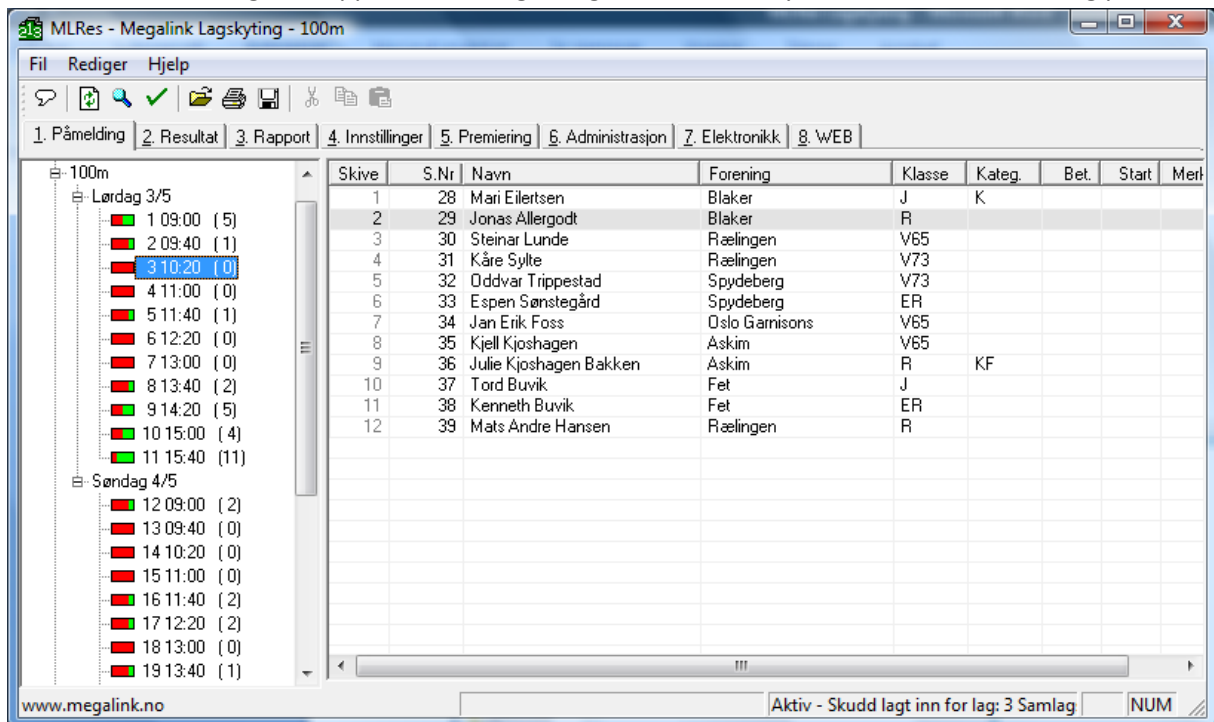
MLRes - Megalink Lagskyting - 100m

Fil Rediger Hjelp

1. Påmelding | 2. Resultat | 3. Rapport | 4. Innstillinger | 5. Premiering | 6. Administrasjon | 7. Elektronikk | 8. WEB

100m
Lørdag 3/5
1 09:00 (5)
2 09:40 (1)
3 10:20 (0)
4 11:00 (0)
5 11:40 (1)
6 12:20 (0)
7 13:00 (0)
8 13:40 (2)
9 14:20 (5)
10 15:00 (4)
11 15:40 (11)
Søndag 4/5
12 09:00 (2)
13 09:40 (0)
14 10:20 (0)
15 11:00 (0)
16 11:40 (2)
17 12:20 (2)
18 13:00 (0)
19 13:40 (1)

| Skive | S.Nr | Navn | Forening | Klasse | Kateg. | Bet. | Start | Merk |
|---|---|---|---|---|---|---|---|---|
| 1 | 28 | Mari Eilertsen | Blaker | J | K | | | |
| 2 | 29 | Jonas Allergodt | Blaker | R | | | | |
| 3 | 30 | Steinar Lunde | Rælingen | V65 | | | | |
| 4 | 31 | Kåre Sylte | Rælingen | V73 | | | | |
| 5 | 32 | Oddvar Trippestad | Spydeberg | V73 | | | | |
| 6 | 33 | Espen Sønstegård | Spydeberg | ER | | | | |
| 7 | 34 | Jan Erik Foss | Oslo Garnisons | V65 | | | | |
| 8 | 35 | Kjell Kjoshagen | Askim | V65 | | | | |
| 9 | 36 | Julie Kjoshagen Bakken | Askim | R | KF | | | |
| 10 | 37 | Tord Buvik | Fet | J | | | | |
| 11 | 38 | Kenneth Buvik | Fet | ER | | | | |
| 12 | 39 | Mats Andre Hansen | Rælingen | R | | | | |

www.megalink.no | Aktiv - Skudd lagt inn for lag: 3 Samlag | NUM